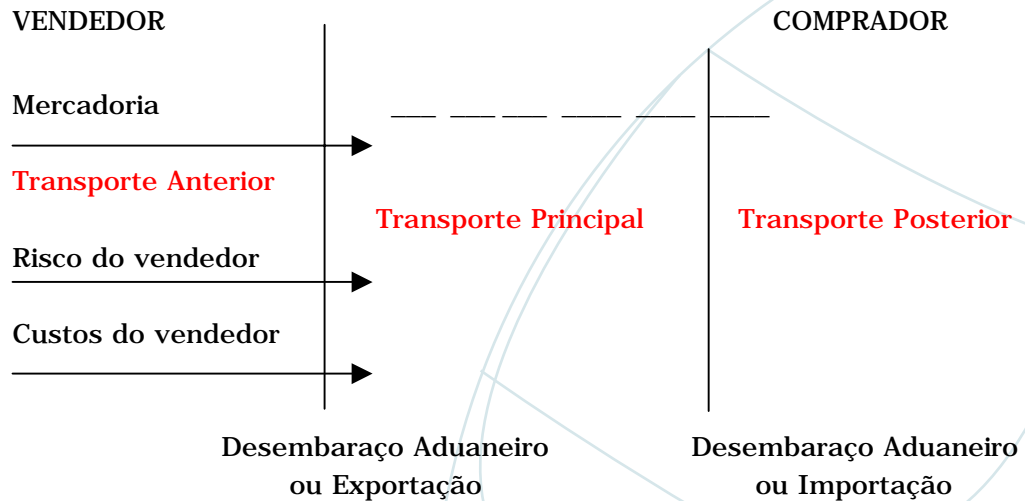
VENDEDOR

COMPRADOR

Mercadoria

Transporte Anterior

Transporte Principal

Transporte Posterior

Risco do vendedor

Custos do vendedor

Desembaraço Aduaneiro ou Exportação

Desembaraço Aduaneiro ou Importação